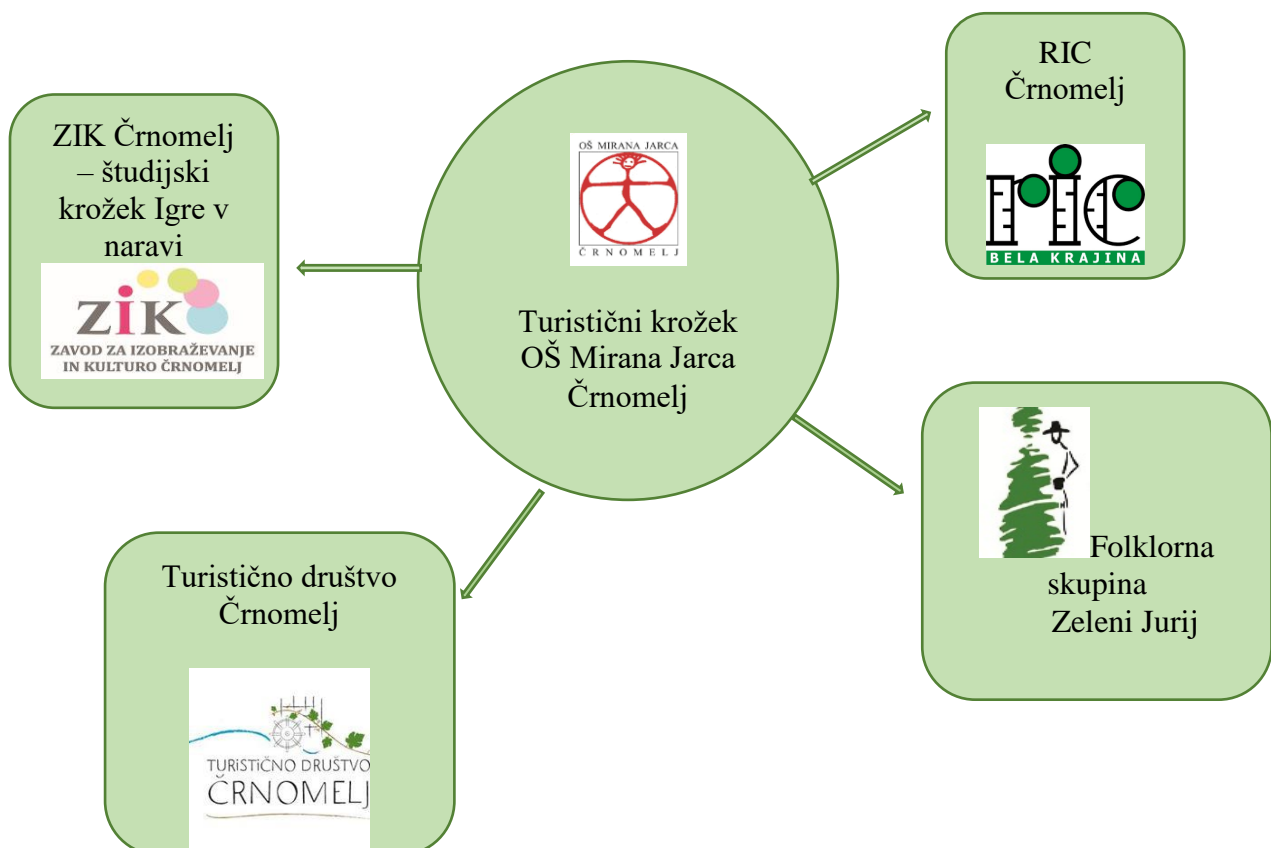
ZIK Črnomelj – študijski krožek Igre v naravi

ZIK
ZAVOD ZA IZOBRAŽEVANJE IN KULTURO ČRNOMELJ

OŠ MIRANA JARCA
ČRNOMELJ

Turistični krožek OŠ Mirana Jarca Črnomelj

RIC Črnomelj

RIC
BELA KRAJINA

Folklorna skupina Zeleni Jurij

Turistično društvo Črnomelj

TURISTIČNO DRUŠTVO ČRNOMELJ